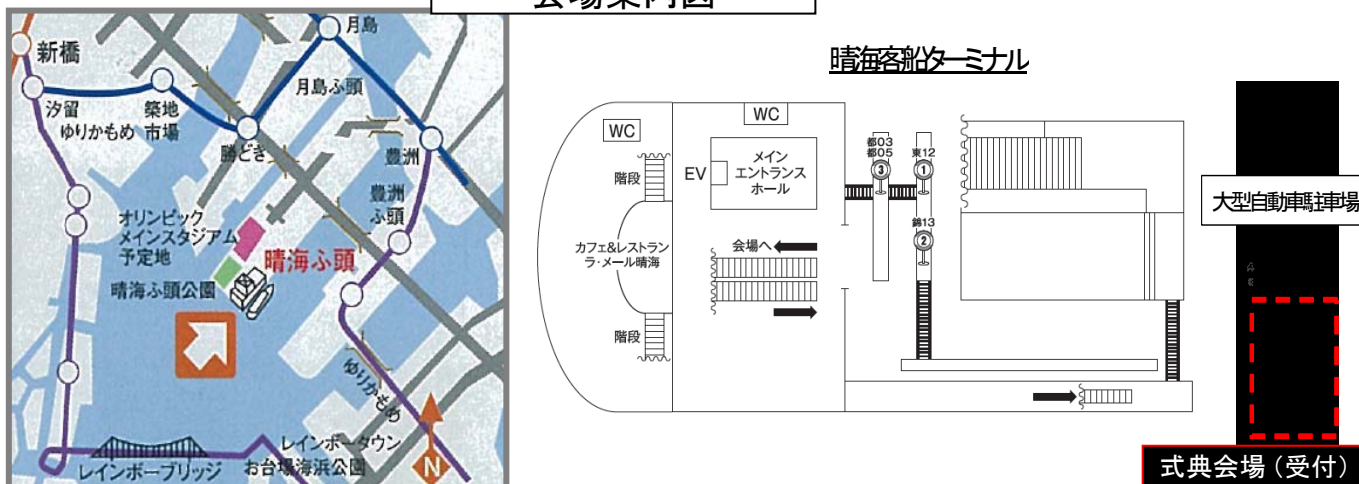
会場案内図

新橋
月島
汐留
ゆりかもめ
築地
市場
月島ふ頭
勝どき
豊洲
豊洲
ふ頭
オリンピック
メインスタジアム
予定地
晴海ふ頭
晴海ふ頭公園
ゆりかもめ
レインボータウン
お台場海浜公園
レインボーブリッジ
N

晴海客船ターミナル

WC
WC
階段
EV
メイン
エントランス
ホール
カフェ&レストラン
ラ·メール晴海
会場へ
階段
都03
都05
③
東12
①
錦13
②
大型自動車駐車場
式典会場（受付）